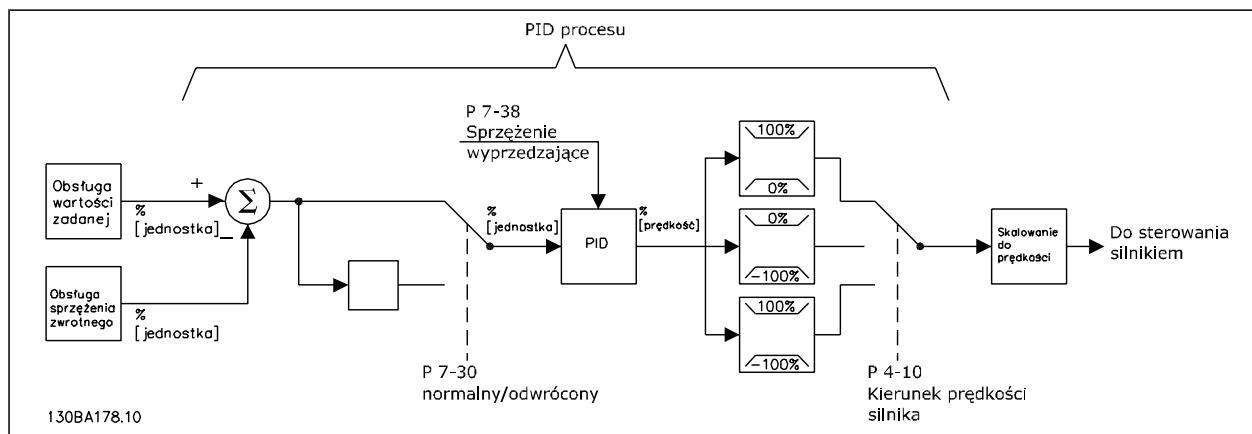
PID procesu

P 7-38
Sprzężenie
wyprzedzające

Obsługa wartości zadanej

+

$\Sigma$

%
[jednostka]

_

Obsługa sprzężenia zwrotnego

%
[jednostka]

%
[jednostka]

PID

%
[prędkość]

100%

0%

0%

-100%

100%

-100%

Skalowanie do prędkości

Do sterowania silnikiem

P 7-30
normalny/odwrócony

P 4-10
Kierunek prędkości silnika

130BA178.10